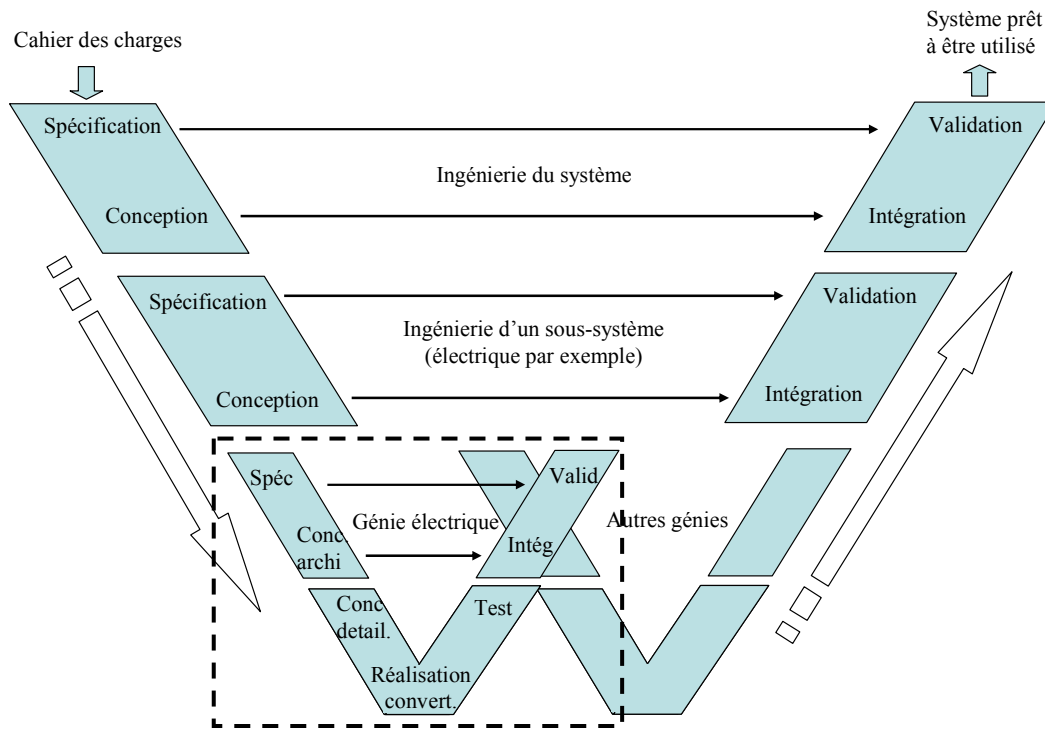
Cahier des charges

Système prêt à être utilisé

Spécification

Validation

Ingénierie du système

Conception

Intégration

Spécification

Validation

Ingénierie d'un sous-système (électrique par exemple)

Conception

Intégration

Spéc

Valid

Génie électrique

Autres génies

Conc archi

Intég

Conc detail.

Test

Réalisation convert.